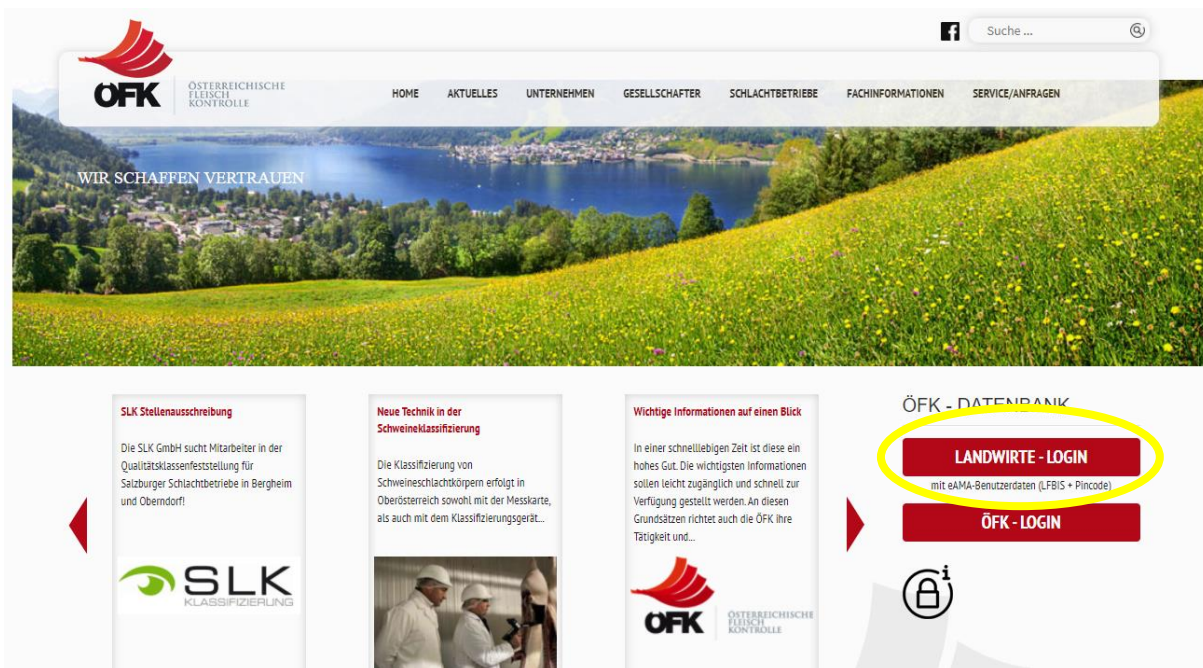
Suche ...

ÖFK ÖSTERREICHISCHE FLEISCH KONTROLLE

HOME AKTUELLES UNTERNEHMEN GESELLSCHAFTER SCHLACHTBETRIEBE FACHINFORMATIONEN SERVICE/ANFRAGEN

WIR SCHAFFEN VERTRAUEN

SLK Stellenausschreibung

Die SLK GmbH sucht Mitarbeiter in der Qualitätsklassenfeststellung für Salzburger Schlachtbetriebe in Bergheim und Oberndorf!

SLK KLASSIFIZIERUNG

Neue Technik in der Schweineklassifizierung

Die Klassifizierung von Schweineschlachtkörpern erfolgt in Oberösterreich sowohl mit der Messkarte, als auch mit dem Klassifizierungsgerät...

Wichtige Informationen auf einen Blick

In einer schnelllebigen Zeit ist diese ein hohes Gut. Die wichtigsten Informationen sollen leicht zugänglich und schnell zur Verfügung gestellt werden. An diesen Grundsätzen richtet auch die ÖFK ihre Tätigkeit und...

ÖFK ÖSTERREICHISCHE FLEISCH KONTROLLE

ÖFK - DATENBANK

LANDWIRTE - LOGIN

mit eAMA-Benutzerdaten (LFBIS + Pincode)

ÖFK - LOGIN